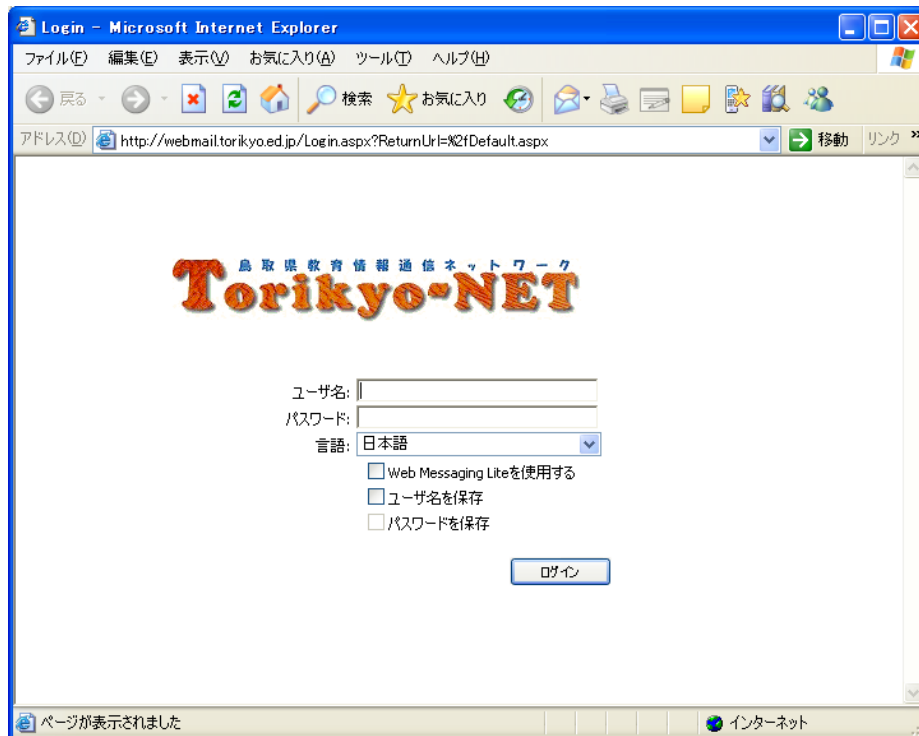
Login - Microsoft Internet Explorer

ファイル(F) 編集(E) 表示(V) お気に入り(A) ツール(T) ヘルプ(H)

戻る 検索 お気に入り

アドレス(D) http://webmail.torikyo.ed.jp/Login.aspx?ReturnUrl=%2fDefault.aspx 移動 リンク

鳥取県教育情報通信ネットワーク
Torikyo-NET

ユーザ名:
パスワード:
言語: 日本語
Web Messaging Liteを使用する
ユーザ名を保存
パスワードを保存

ログイン

ページが表示されました
インターネット